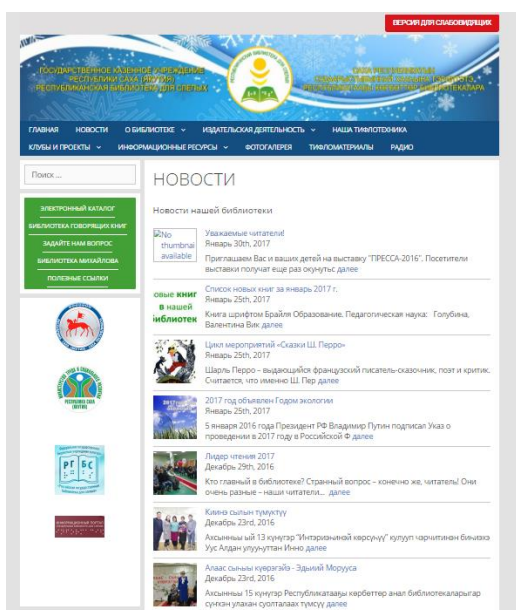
ВЕРСИЯ ДЛЯ СЛАБОВИДЯЩИХ

ГОСУДАРСТВЕННОЕ КАЗЕННОЕ УЧРЕЖДЕНИЕ РЕСПУБЛИКИ САХА (ЯКУТИЯ) РЕСПУБЛИКАНСКАЯ БИБЛИОТЕКА ДЛЯ СЛЕПЫХ

САХА РЕСПУБЛИКАТЫН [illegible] РЕСПУБЛИКАТААҔЫ КӨРБЭТТЭР БИБЛИОТЕКАЛАРА

ГЛАВНАЯ НОВОСТИ О БИБЛИОТЕКЕ ИЗДАТЕЛЬСКАЯ ДЕЯТЕЛЬНОСТЬ НАША ТИФЛОТЕХНИКА КЛУБЫ И ПРОЕКТЫ ИНФОРМАЦИОННЫЕ РЕСУРСЫ ФОТОГАЛЕРЕЯ ТИФЛОМАТЕРИАЛЫ РАДИО

Поиск ...

ЭЛЕКТРОННЫЙ КАТАЛОГ
БИБЛИОТЕКА ГОВОРЯЩИХ КНИГ
ЗАДАЙТЕ НАМ ВОПРОС
БИБЛИОТЕКА МИХАЙЛОВА
ПОЛЕЗНЫЕ ССЫЛКИ

РГБС

НОВОСТИ

Новости нашей библиотеки

No thumbnail available
Уважаемые читатели!
Январь 30th, 2017
Приглашаем Вас и ваших детей на выставку "ПРЕССА-2016". Посетители выставки получат еще раз окунуться далее

Новые книг в нашей библиотеке
Список новых книг за январь 2017 г.
Январь 25th, 2017
Книги шрифтом Брайля Образование. Педагогическая наука: Голубина, Валентина Вик далее

Цикл мероприятий «Сказки Ш. Перро»
Январь 25th, 2017
Шарль Перро – выдающийся французский писатель-сказочник, поэт и критик. Считается, что именно Ш. Пер далее

2017 год объявлен Годом экологии
Январь 25th, 2017
5 января 2016 года Президент РФ Владимир Путин подписал Указ о проведении в 2017 году в Российской Ф далее

Лидер чтения 2017
Декабрь 29th, 2016
Кто главный в библиотеке? Странный вопрос – конечно же, читатель! Они очень разные – наши читатели... далее

Кинигэ сылын түмүктүү
Декабрь 23rd, 2016
Ахсынньы ый 13 күнүгэр "Интэриэhинэй кэрсуһуу" куллуп чарчитинан биһикэ Уус Алдан улууhуттан Инно далее

Алаас сыныы күвүэгэйэ - Эдьиий Моруусса
Декабрь 23rd, 2016
Ахсынньы 15 күнүгэр Республикатааҕы көрбэттэр анал библиотекаларыгар суруйааччы улахан суолталаах түмсүү далее